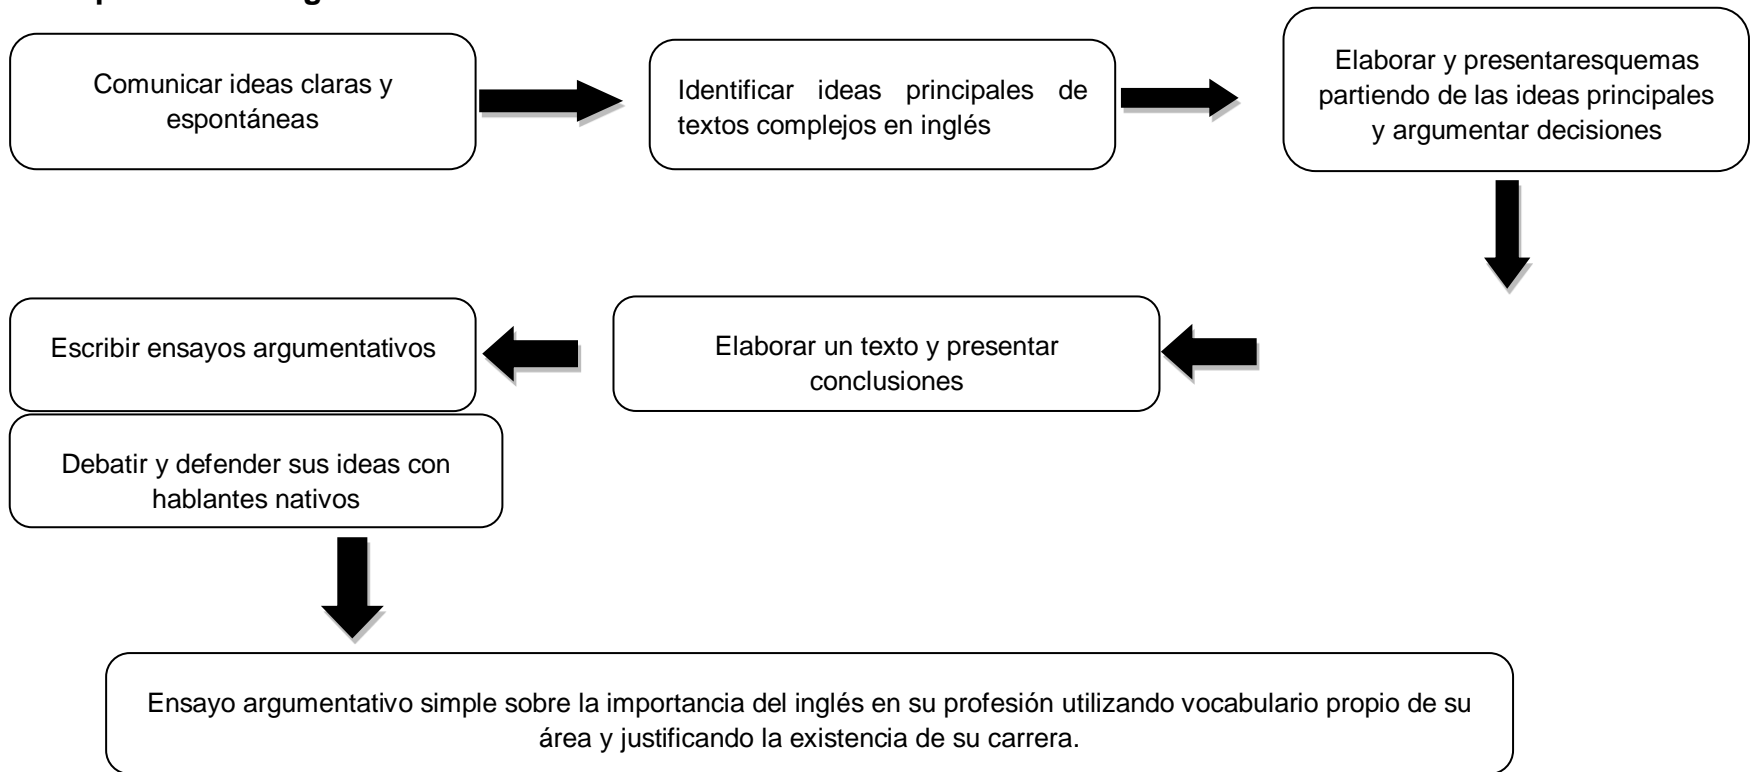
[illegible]

Comunicar ideas claras y espontáneas

Identificar ideas principales de textos complejos en inglés

Elaborar y presentaresquemas partiendo de las ideas principales y argumentar decisiones

Elaborar un texto y presentar conclusiones

Escribir ensayos argumentativos

Debatir y defender sus ideas con hablantes nativos

Ensayo argumentativo simple sobre la importancia del inglés en su profesión utilizando vocabulario propio de su área y justificando la existencia de su carrera.